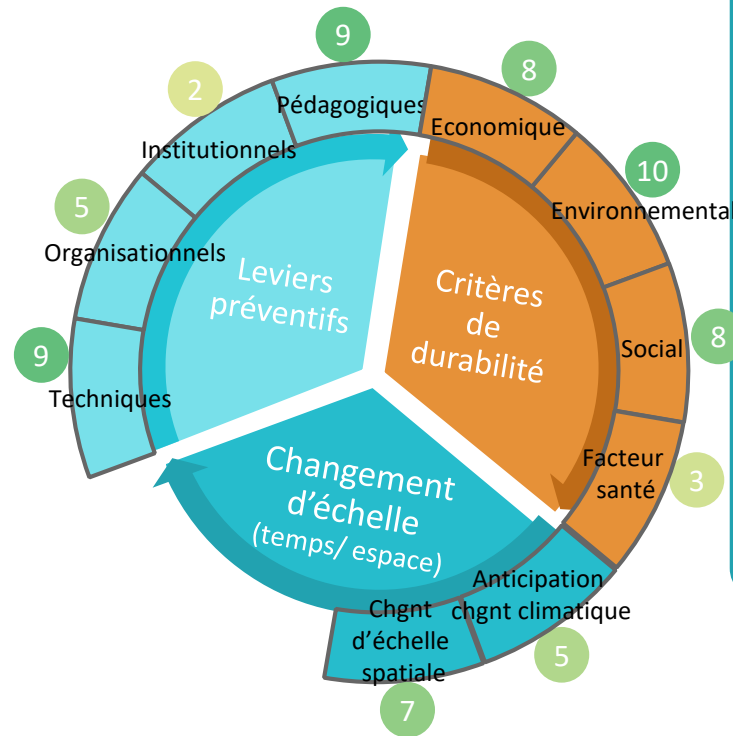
9
2
Pédagogiques
Institutionnels
5
Organisationnels
9
Techniques
8
Economique
10
Environnemental
8
Social
Facteur santé
3
Leviers préventifs
Critères de durabilité
Changement d'échelle
(temps/ espace)
Anticipation chgnt climatique
5
Chgnt d'échelle spatiale
7